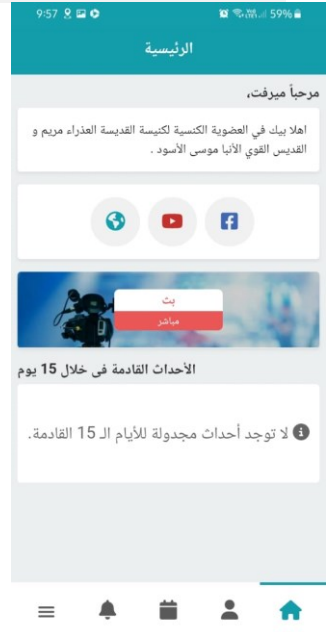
9:57 59%

الرئيسية

مرحباً ميرفت،

اهلا بيك في العضوية الكنسية لكنيسة القديسة العذراء مريم و القديس القوي الأنبا موسى الأسود .

بث
مباشر

الأحداث القادمة فى خلال 15 يوم

لا توجد أحداث مجدولة للأيام الـ 15 القادمة.